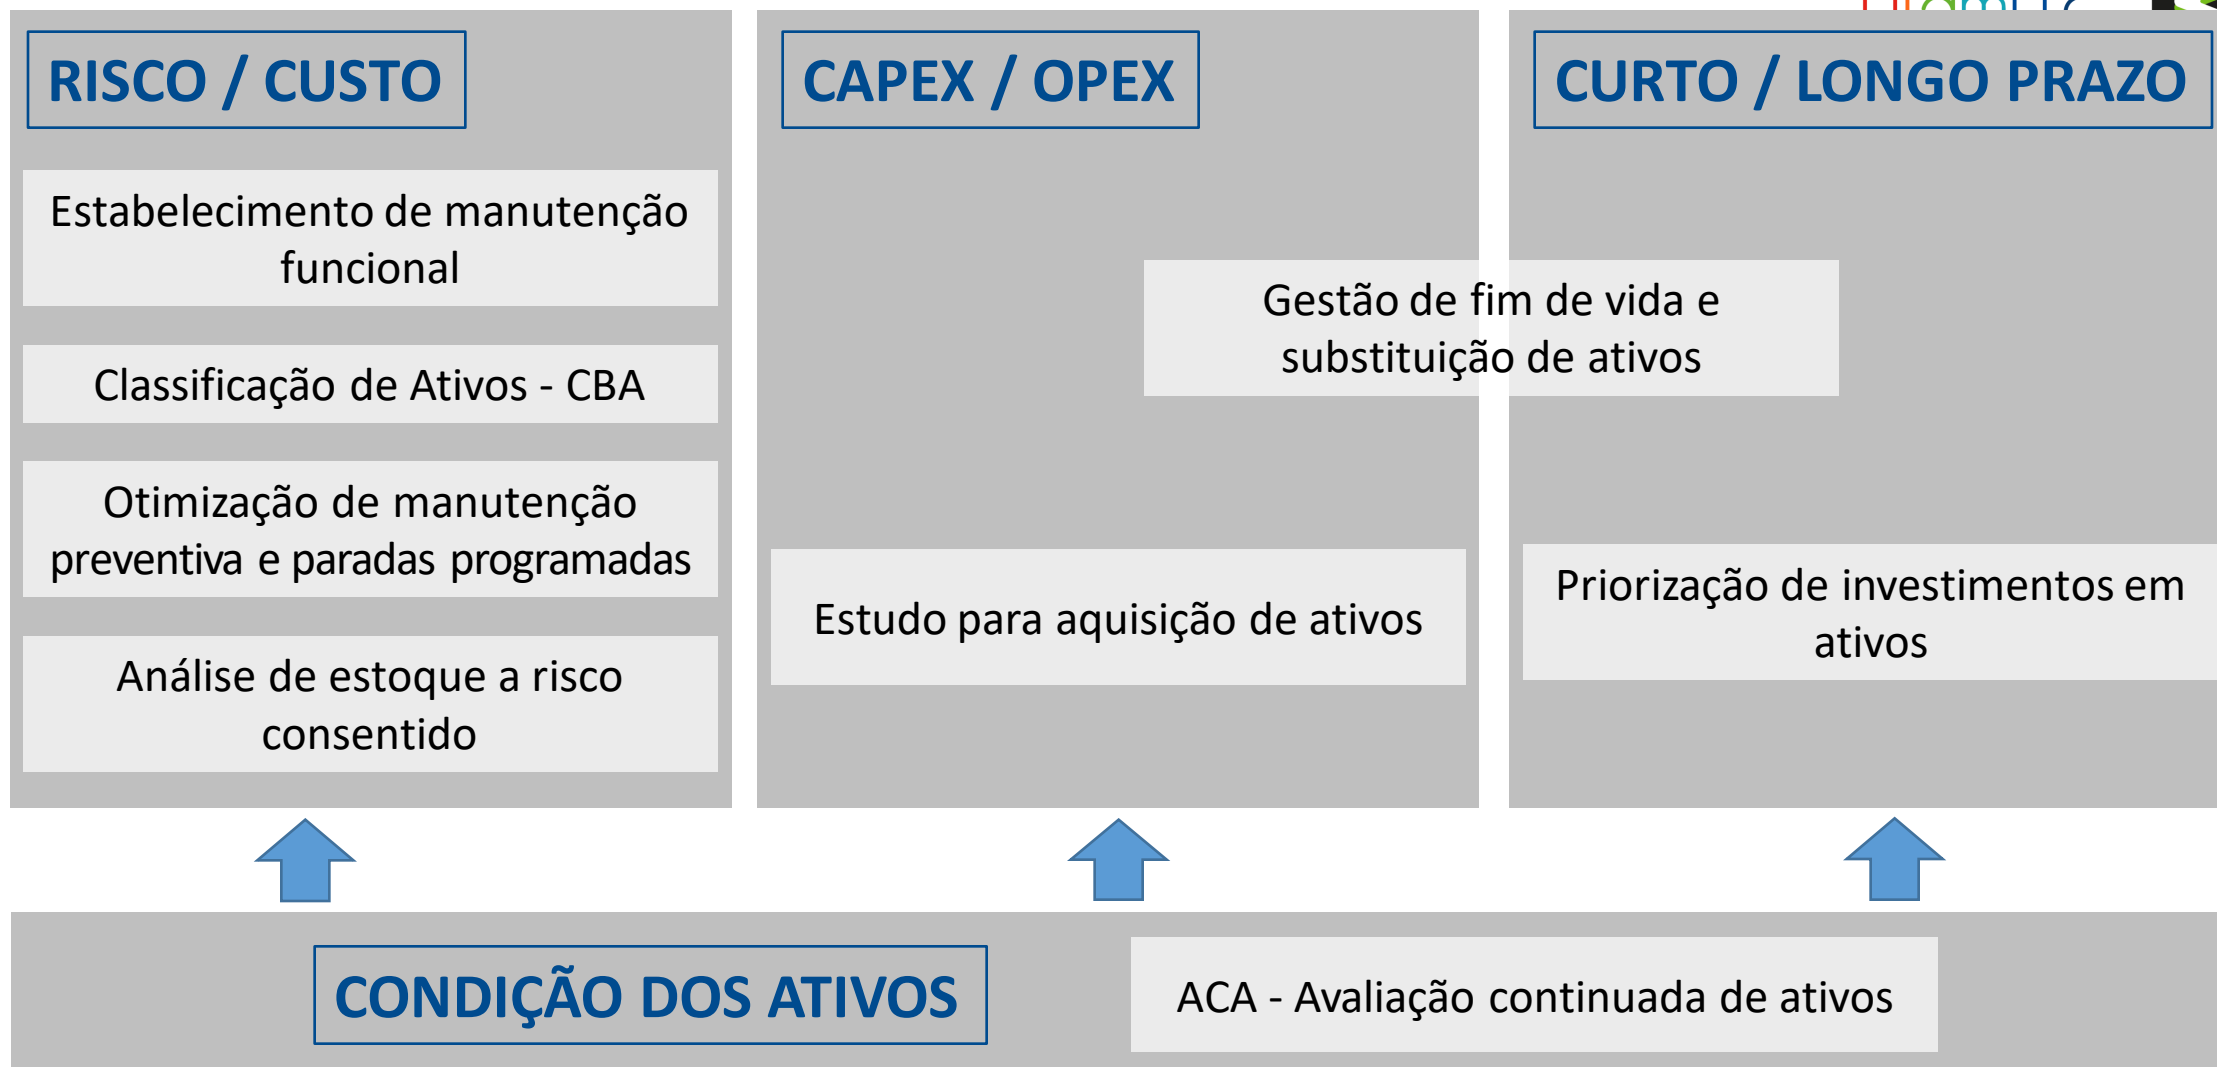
RISCO / CUSTO

Estabelecimento de manutenção funcional

Classificação de Ativos - CBA

Otimização de manutenção preventiva e paradas programadas

Análise de estoque a risco consentido

CAPEX / OPEX

Gestão de fim de vida e substituição de ativos

Estudo para aquisição de ativos

CURTO / LONGO PRAZO

Priorização de investimentos em ativos

CONDIÇÃO DOS ATIVOS

ACA - Avaliação continuada de ativos